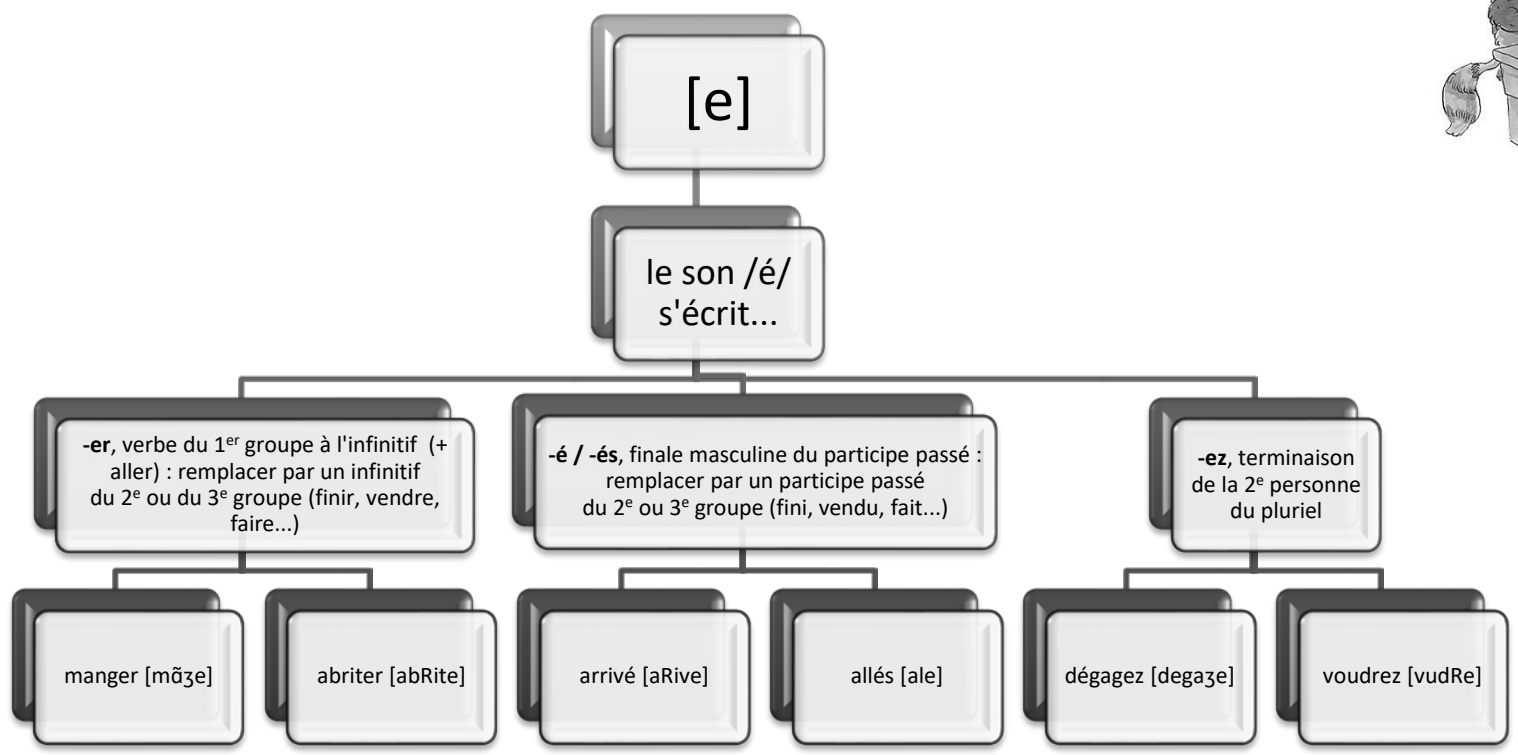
[e]

le son /é/ s'écrit...

-er, verbe du 1$^{er}$ groupe à l'infinitif (+ aller) : remplacer par un infinitif du 2$^{e}$ ou du 3$^{e}$ groupe (finir, vendre, faire...)

-é / -és, finale masculine du participe passé : remplacer par un participe passé du 2$^{e}$ ou 3$^{e}$ groupe (fini, vendu, fait...)

-ez, terminaison de la 2$^{e}$ personne du pluriel

manger [mɑ̃ʒe]

abriter [abRite]

arrivé [aRive]

allés [ale]

dégagez [degaʒe]

voudrez [vudRe]